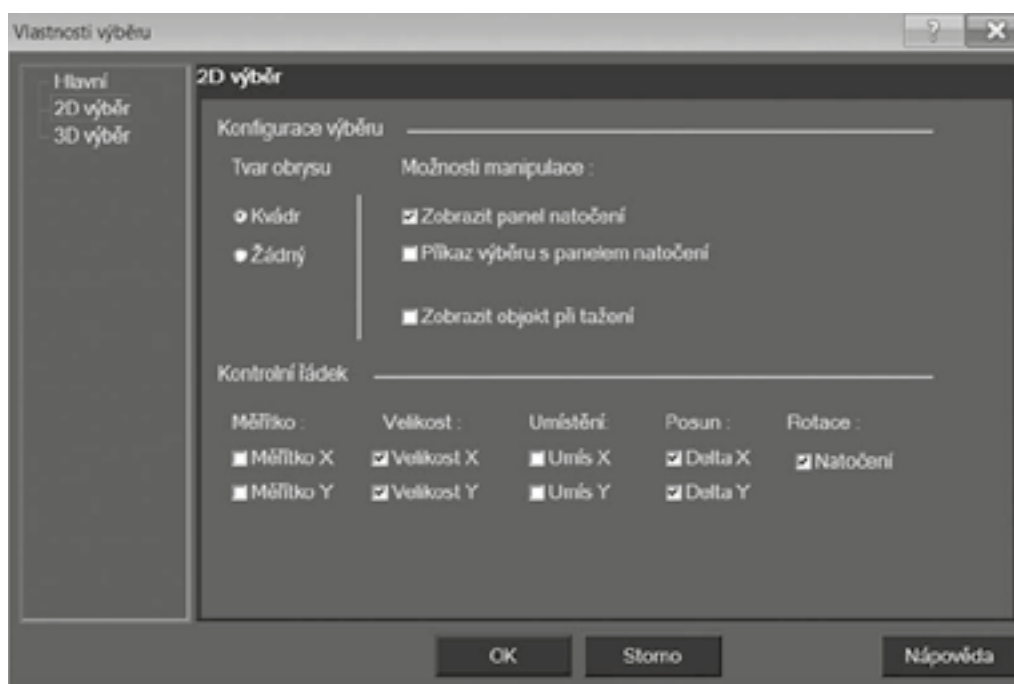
Vlastnosti výběru

?

Hlavní
2D výběr
3D výběr

2D výběr

Konfigurace výběru

Tvar obrysu

Možnosti manipulace :

Kvádr

Žádný

Zobrazit panel natočení

Příkaz výběru s panelem natočení

Zobrazit objekt při tažení

Kontrolní řádek

Měřítko :

Měřítko X

Měřítko Y

Velikost :

Velikost X

Velikost Y

Umístění:

Umís X

Umís Y

Posun :

Delta X

Delta Y

Rotace :

Natočení

OK

Storno

Nápověda